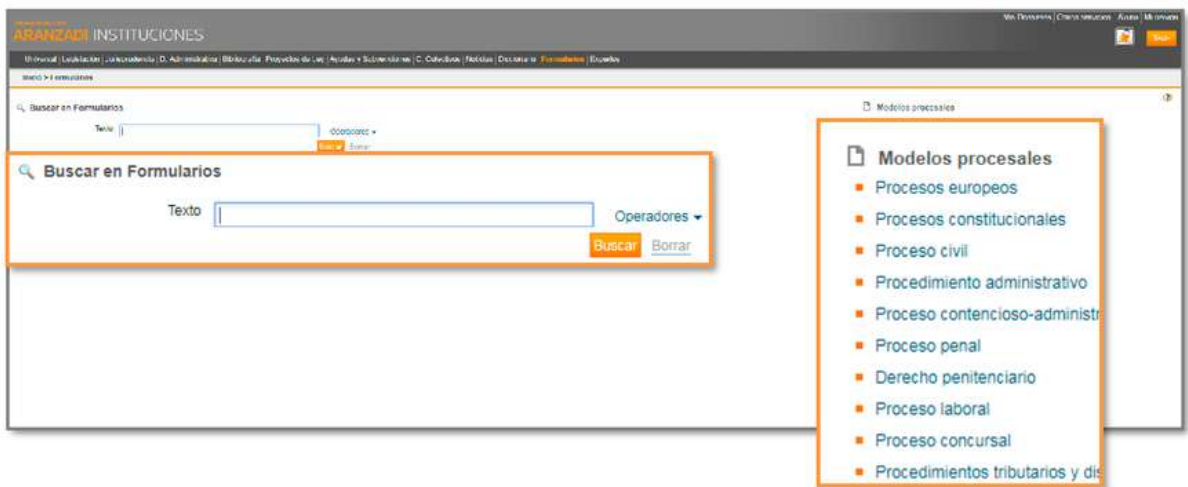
ARANZADI INSTITUCIONES

Mis Documentos | Otros servicios | Ayuda | Mi cuenta

Salir

Universal | Legislación | Jurisprudencia | D. Administrativo | Bibliografía | Proyectos de Ley | Ayudas y Subvenciones | C. Colectivos | Noticias | Diccionario | Formularios | Esquemas

Inicio > Formularios

Buscar en Formularios

Texto

Operadores

Buscar Borrar

Modelos procesales

Buscar en Formularios

Texto

Operadores

Buscar Borrar

Modelos procesales

Procesos europeos

Procesos constitucionales

Proceso civil

Procedimiento administrativo

Proceso contencioso-administr

Proceso penal

Derecho penitenciario

Proceso laboral

Proceso concursal

Procedimientos tributarios y di